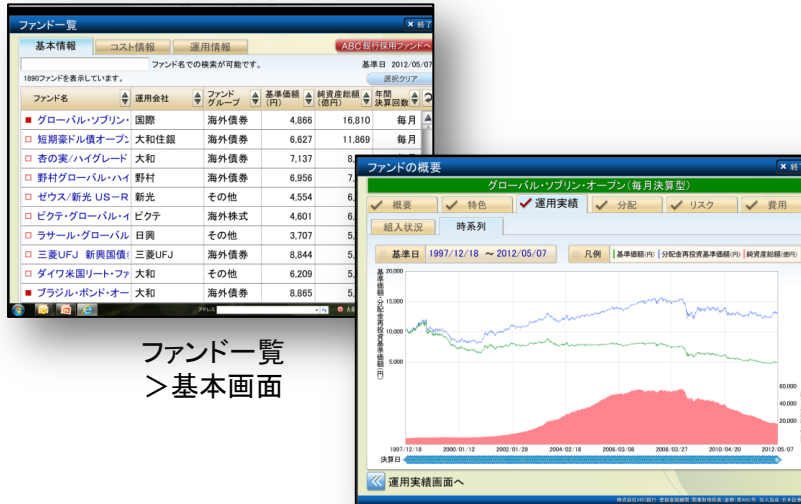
ファンド一覧
× 終了

基本情報 | コスト情報 | 運用情報 | ABC銀行採用ファンドへ

ファンド名での検索が可能です。
基準日 2012/05/07
1890ファンドを表示しています。
選択クリア

| ファンド名 | 運用会社 | ファンドグループ | 基準価額(円) | 純資産総額(億円) | 年間決算回数 |
|---|---|---|---|---|---|
| グローバル・ソブリン・ | 国際 | 海外債券 | 4,866 | 16,810 | 毎月 |
| 短期豪ドル債オープン | 大和住銀 | 海外債券 | 6,627 | 11,869 | 毎月 |
| 杏の実/ハイグレード | 大和 | 海外債券 | 7,137 | 8, | |
| 野村グローバル・ハイ | 野村 | 海外債券 | 6,956 | 7, | |
| ゼウス/新光 US−R | 新光 | その他 | 4,554 | 6, | |
| ピクテ・グローバル・ | ピクテ | 海外株式 | 4,601 | 6, | |
| ラサール・グローバル | 日興 | その他 | 3,707 | 5, | |
| 三菱UFJ 新興国債 | 三菱UFJ | 海外債券 | 8,844 | 5, | |
| ダイワ米国リート・ファ | 大和 | その他 | 6,209 | 5, | |
| ブラジル・ボンド・オー | 大和 | 海外債券 | 8,865 | 5, | |

ファンド一覧
＞基本画面

ファンドの概要
× 終了

グローバル・ソブリン・オープン(毎月決算型)

概要 | 特色 | 運用実績 | 分配 | リスク | 費用

組入状況 | 時系列

基準日 1997/12/18 〜 2012/05/07
凡例 基準価額(円) 分配金再投資基準価額(円) 純資産総額(億円)

基準価額・分配金再投資基準価額(円)
20,000
15,000
10,000
5,000
60,000
40,000
20,000

1997/12/18 2000/01/12 2002/01/29 2004/02/18 2006/03/08 2008/03/27 2010/04/20 2012/05/07
決算日

運用実績画面へ